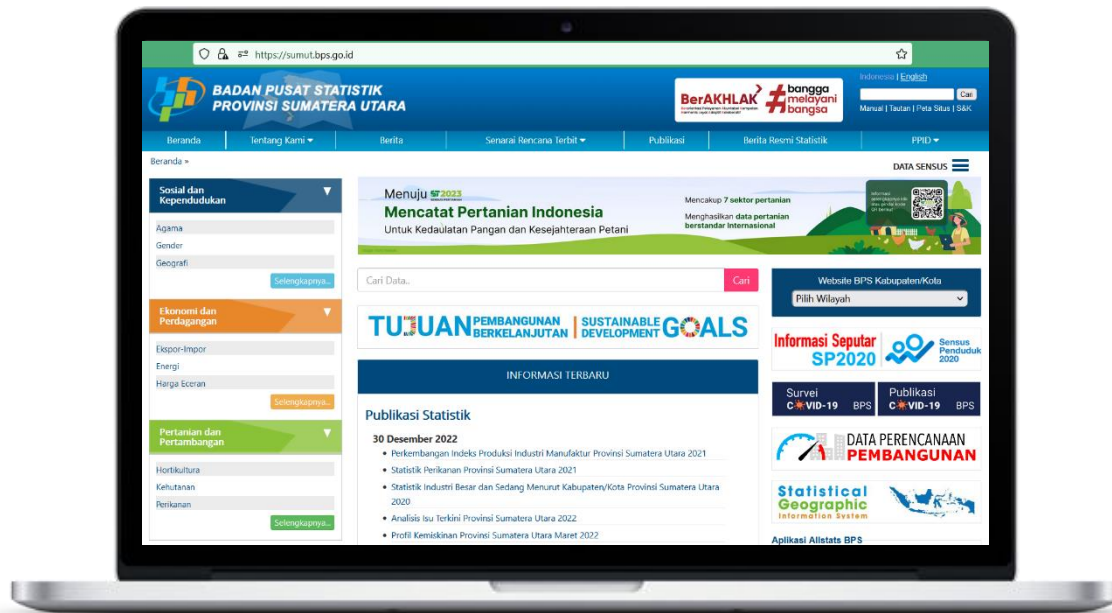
https://sumut.bps.go.id

BADAN PUSAT STATISTIK
PROVINSI SUMATERA UTARA

BerAKHLAK #bangga melayani bangsa

Indonesia | English

Cari

Manual | Tautan | Peta Situs | S&K

Beranda | Tentang Kami | Berita | Senarai Rencana Terbit | Publikasi | Berita Resmi Statistik | PPID

Beranda »

DATA SENSUS

Sosial dan Kependudukan
Agama
Gender
Geografi
Selengkapnya...

Ekonomi dan Perdagangan
Ekspor-Impor
Energi
Harga Eceran
Selengkapnya...

Pertanian dan Pertambangan
Hortikultura
Kehutanan
Perikanan
Selengkapnya...

Menuju ST2023
Mencatat Pertanian Indonesia
Untuk Kedaulatan Pangan dan Kesejahteraan Petani
Mencakup 7 sektor pertanian
Menghasilkan data pertanian berstandar internasional

Cari Data..
Cari

TUJUAN PEMBANGUNAN BERKELANJUTAN | SUSTAINABLE DEVELOPMENT GOALS

INFORMASI TERBARU

Publikasi Statistik

30 Desember 2022
• Perkembangan Indeks Produksi Industri Manufaktur Provinsi Sumatera Utara 2021
• Statistik Perikanan Provinsi Sumatera Utara 2021
• Statistik Industri Besar dan Sedang Menurut Kabupaten/Kota Provinsi Sumatera Utara 2020
• Analisis Isu Terkini Provinsi Sumatera Utara 2022
• Profil Kemiskinan Provinsi Sumatera Utara Maret 2022

Website BPS Kabupaten/Kota
Pilih Wilayah

Informasi Seputar SP2020
Sensus Penduduk 2020

Survei COVID-19 BPS
Publikasi COVID-19 BPS

DATA PERENCANAAN PEMBANGUNAN

Statistical Geographic Information System

Aplikasi Allstats BPS